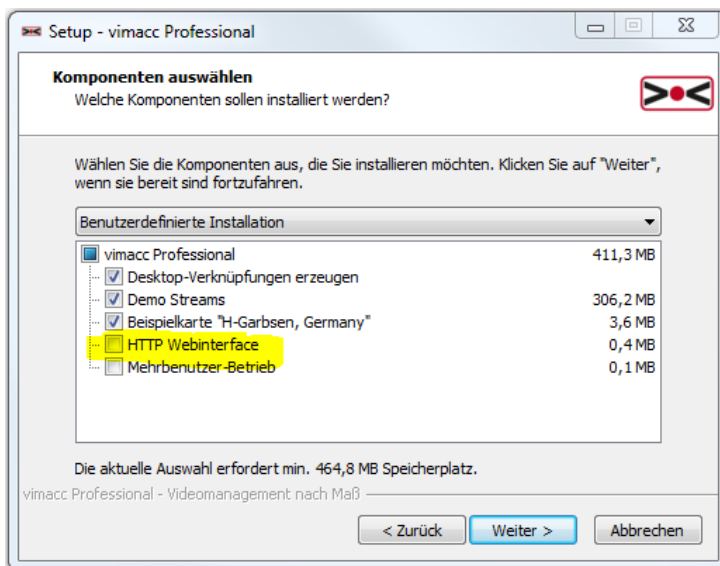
Setup - vimacc Professional

Komponenten auswählen
Welche Komponenten sollen installiert werden?

Wählen Sie die Komponenten aus, die Sie installieren möchten. Klicken Sie auf "Weiter", wenn sie bereit sind fortzufahren.

Benutzerdefinierte Installation

| | |
|---|---|
| vimacc Professional | 411,3 MB |
| Desktop-Verknüpfungen erzeugen | |
| Demo Streams | 306,2 MB |
| Beispielkarte "H-Garbsen, Germany" | 3,6 MB |
| HTTP Webinterface | 0,4 MB |
| Mehrbenutzer-Betrieb | 0,1 MB |

Die aktuelle Auswahl erfordert min. 464,8 MB Speicherplatz.

vimacc Professional - Videomanagement nach Maß

< Zurück   Weiter >   Abbrechen